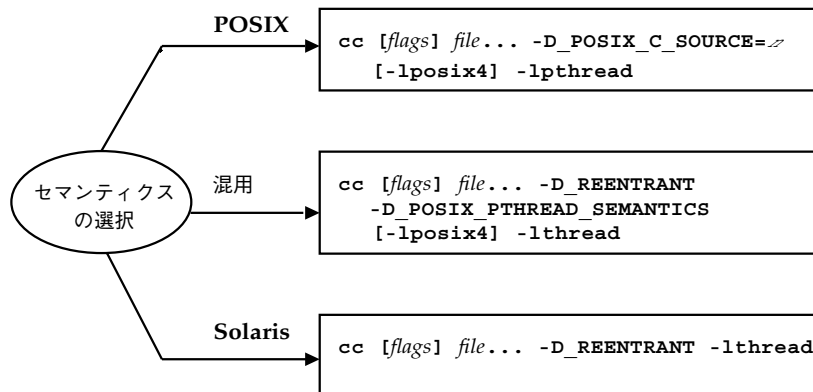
セマンティクスの選択

POSIX

cc [*flags*] *file*... -D_POSIX_C_SOURCE=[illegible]
[-lposix4] -lpthread

混用

cc [*flags*] *file*... -D_REENTRANT
-D_POSIX_PTHREAD_SEMANTICS
[-lposix4] -lthread

Solaris

cc [*flags*] *file*... -D_REENTRANT -lthread